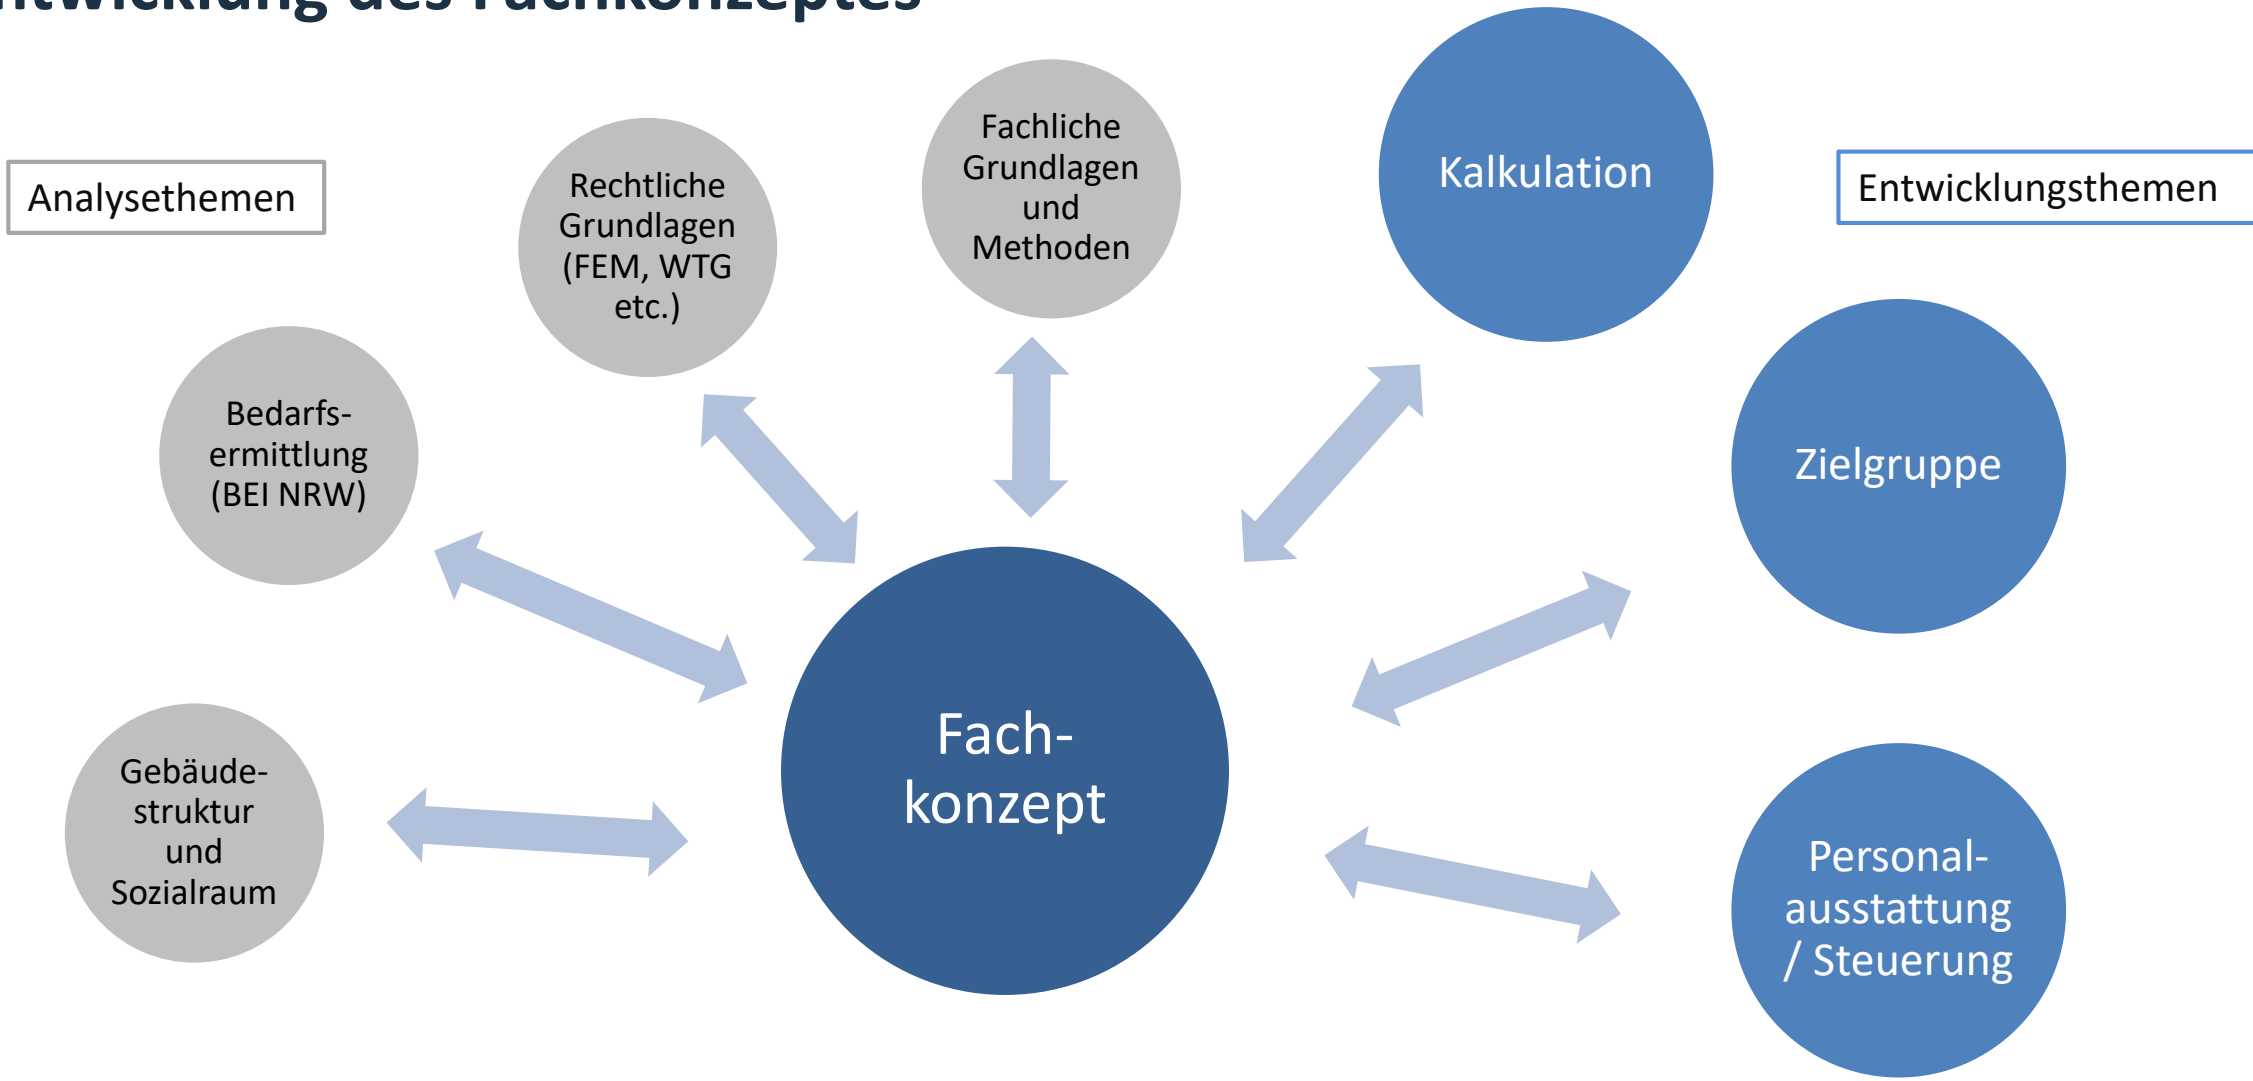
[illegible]

Analysethemen

Rechtliche Grundlagen (FEM, WTG etc.)

Fachliche Grundlagen und Methoden

Kalkulation

Entwicklungsthemen

Bedarfsermittlung (BEI NRW)

Zielgruppe

Fachkonzept

Gebäudestruktur und Sozialraum

Personalausstattung / Steuerung